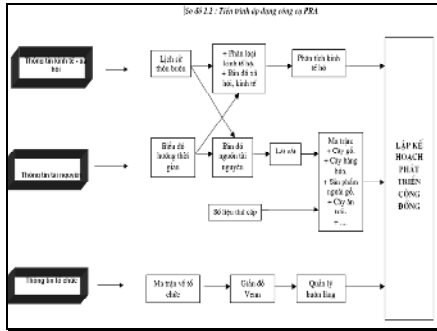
Sơ đồ 2.2 : Tiến trình áp dụng công cụ PRA

Thông tin kinh tế - xã hội

Lịch sử thôn buôn

+ Phân loại kinh tế hộ.
+ Bản đồ xã hội, kinh tế

Phân tích kinh tế hộ

Thông tin tài nguyên

Biểu đồ hướng thời gian

Bản đồ nguồn tài nguyên

Lát cắt

Ma trận:
+ Cây gỗ.
+ Cây lâm sản.
+ Sản phẩm ngoài gỗ,
+ Cây ăn trái..
+ ...

Số liệu thứ cấp

Thông tin tổ chức

Ma trận về tổ chức

Giản đồ Venn

Quản lý buôn làng

LẬP KẾ HOẠCH PHÁT TRIỂN CỘNG ĐỒNG